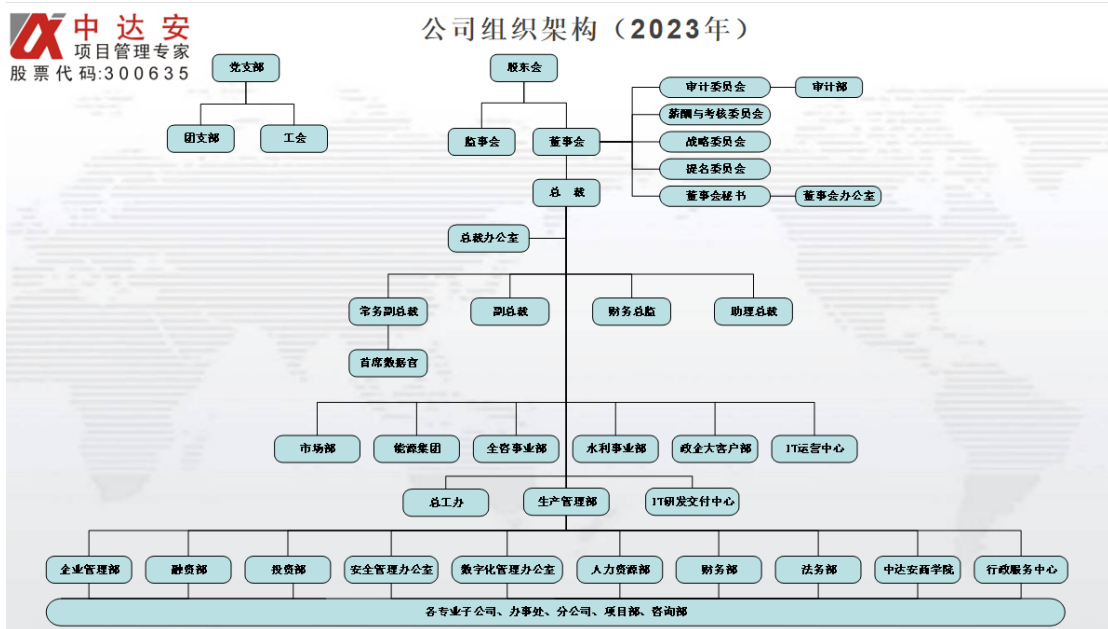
中达安
项目管理专家
股票代码:300635

公司组织架构（2023年）

党支部
团支部
工会

股东会
监事会
董事会
审计委员会
审计部
薪酬与考核委员会
战略委员会
提名委员会
董事会秘书
董事会办公室

总　裁
总裁办公室
常务副总裁
副总裁
财务总监
助理总裁
首席数据官

市场部
能源集团
全咨事业部
水利事业部
政企大客户部
IT运营中心

总工办
生产管理部
IT研发交付中心

企业管理部
融资部
投资部
安全管理办公室
数字化管理办公室
人力资源部
财务部
法务部
中达安商学院
行政服务中心

各专业子公司、办事处、分公司、项目部、咨询部